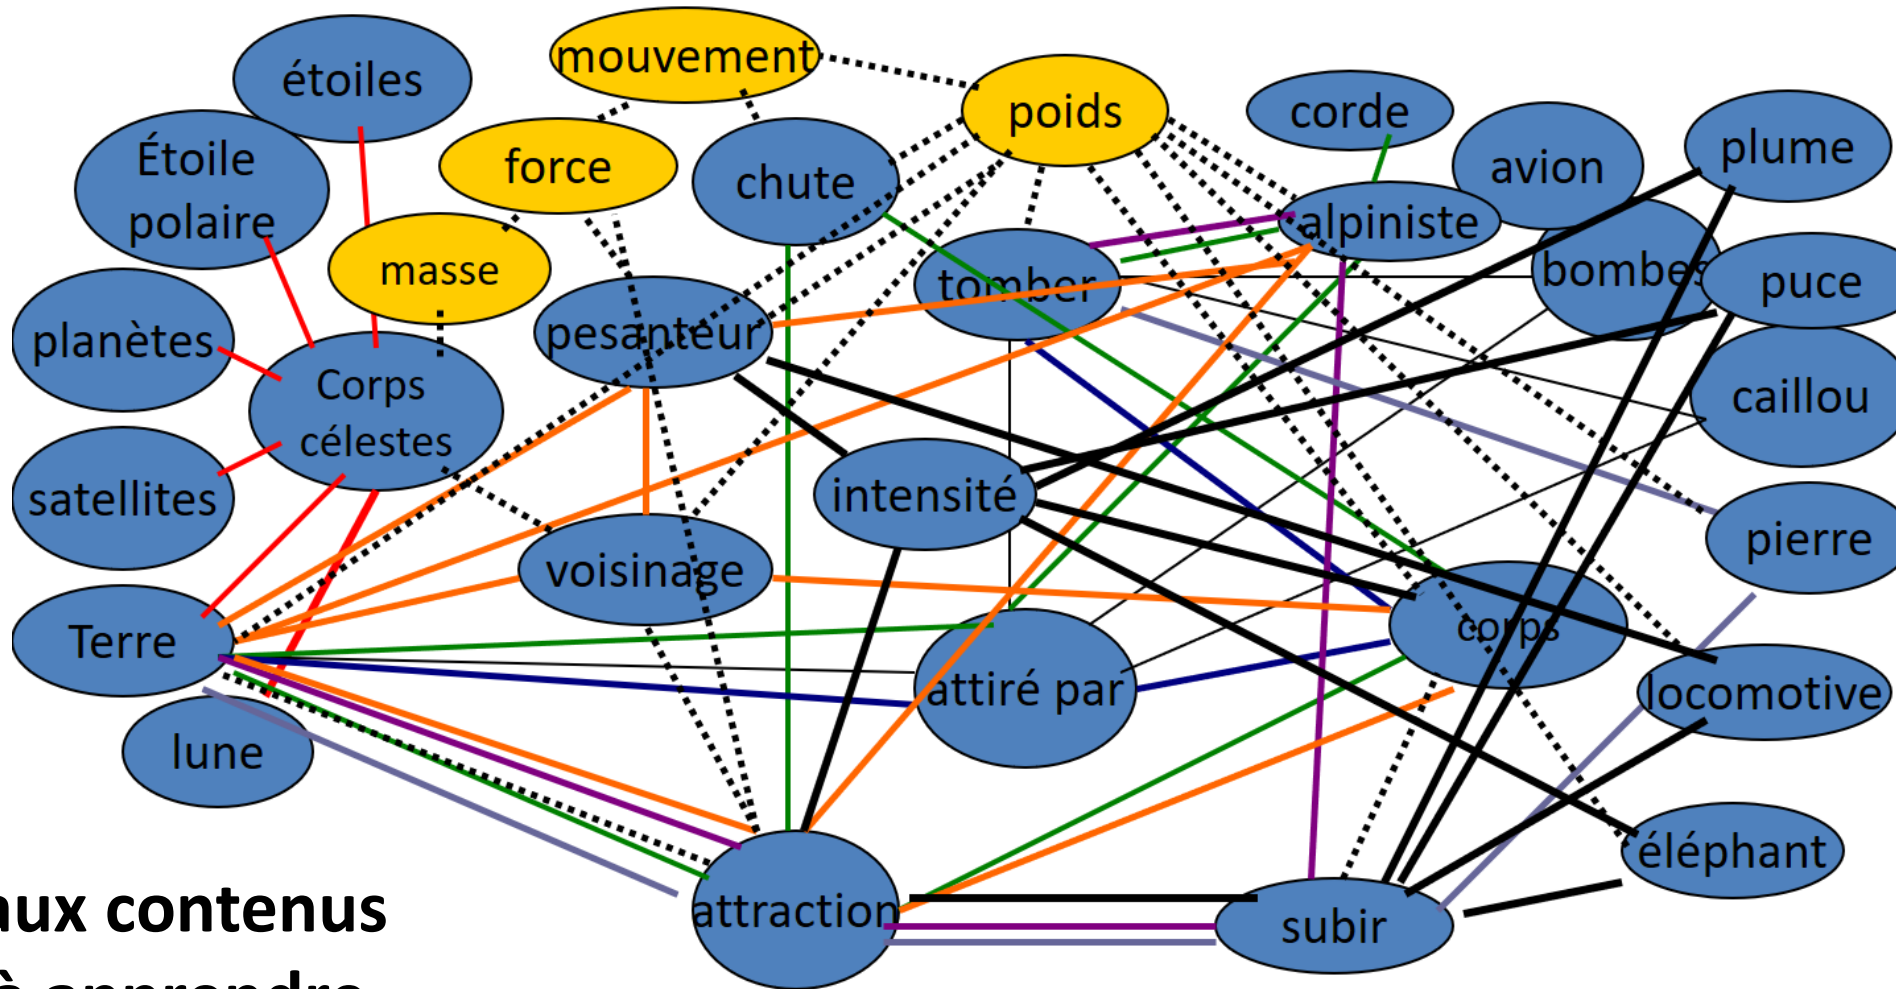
mouvement
étoiles
poids
corde
Étoile polaire
force
chute
avion
plume
alpiniste
masse
tomber
bombes
puce
planètes
pesanteur
Corps célestes
caillou
intensité
satellites
voisinage
pierre
Terre
corps
attiré par
locomotive
lune
éléphant
aux contenus
attraction
subir
à apprendre